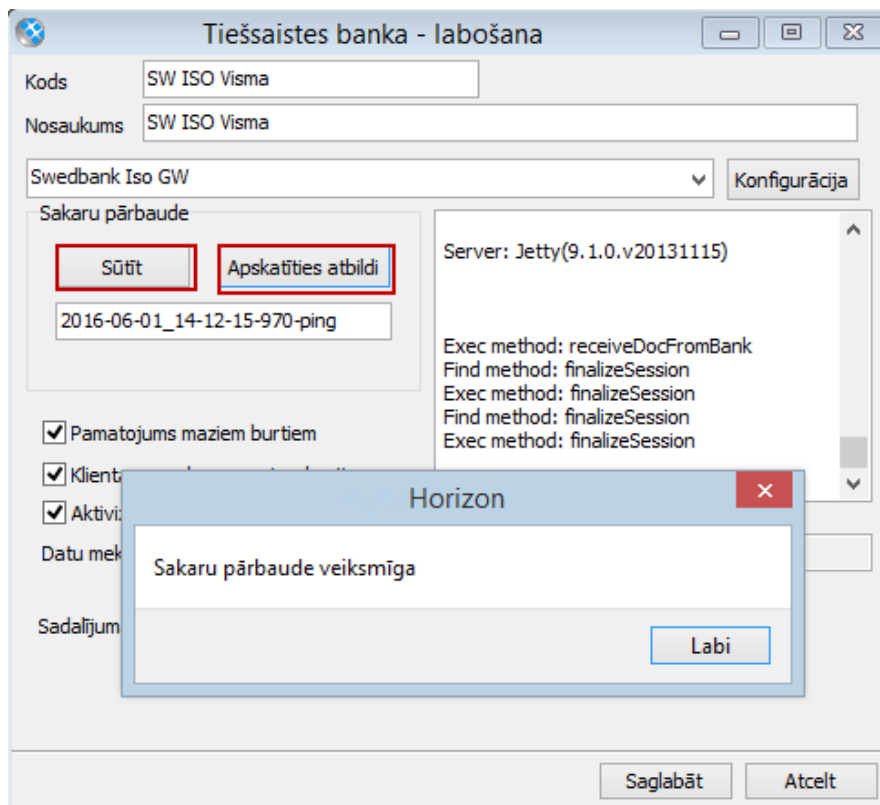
Tiešsaistes banka - labošana

Kods SW ISO Visma

Nosaukums SW ISO Visma

Swedbank Iso GW

Konfigurācija

Sakaru pārbaude

Sūtīt

Apskatīties atbildi

2016-06-01_14-12-15-970-ping

Server: Jetty(9.1.0.v20131115)

Exec method: receiveDocFromBank
Find method: finalizeSession
Exec method: finalizeSession
Find method: finalizeSession
Exec method: finalizeSession

Pamatojums maziem burtiem

Klienta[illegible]

Aktiviz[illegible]

Datu mek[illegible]

Sadalījum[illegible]

Horizon

Sakaru pārbaude veiksmīga

Labi

Saglabāt

Atcelt